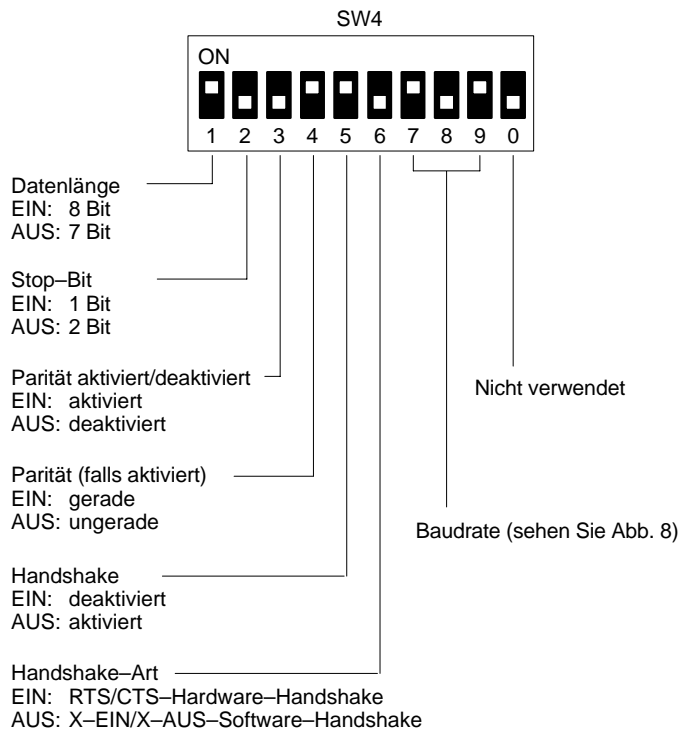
SW4

ON

1 2 3 4 5 6 7 8 9 0

Datenlänge
EIN: 8 Bit
AUS: 7 Bit

Stop–Bit
EIN: 1 Bit
AUS: 2 Bit

Parität aktiviert/deaktiviert
EIN: aktiviert
AUS: deaktiviert

Nicht verwendet

Parität (falls aktiviert)
EIN: gerade
AUS: ungerade

Baudrate (sehen Sie Abb. 8)

Handshake
EIN: deaktiviert
AUS: aktiviert

Handshake–Art
EIN: RTS/CTS–Hardware–Handshake
AUS: X–EIN/X–AUS–Software–Handshake